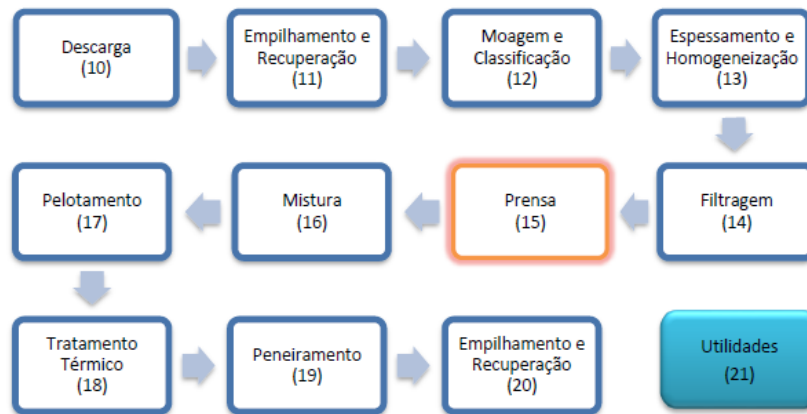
Descarga
(10)

Empilhamento e Recuperação
(11)

Moagem e Classificação
(12)

Espessamento e Homogeneização
(13)

Filtragem
(14)

Prensa
(15)

Mistura
(16)

Pelotamento
(17)

Tratamento Térmico
(18)

Peneiramento
(19)

Empilhamento e Recuperação
(20)

Utilidades
(21)